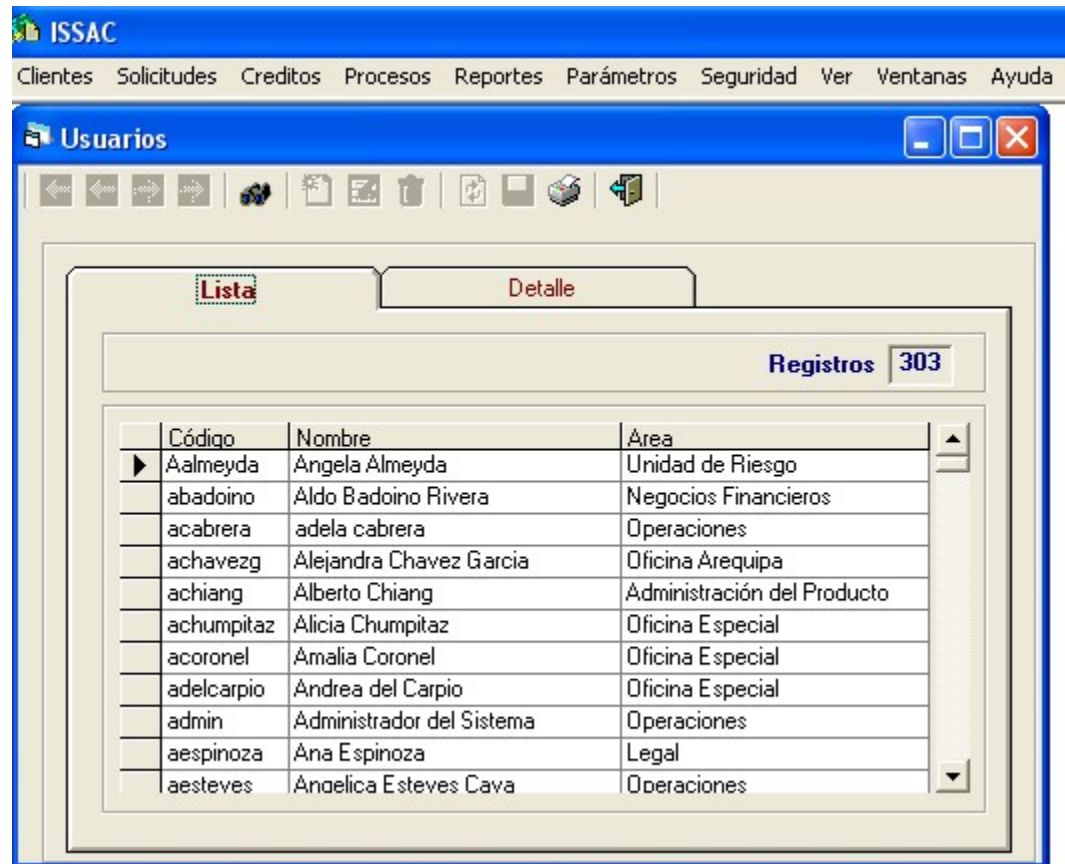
ISSAC

Clientes Solicitudes Creditos Procesos Reportes Parámetros Seguridad Ver Ventanas Ayuda

Usuarios

Lista | Detalle

Registros 303

| | Código | Nombre | Area |
|---|---|---|---|
| ▶ | Aalmeyda | Angela Almeyda | Unidad de Riesgo |
| | abadoino | Aldo Badoino Rivera | Negocios Financieros |
| | acabrera | adela cabrera | Operaciones |
| | achavezg | Alejandra Chavez Garcia | Oficina Arequipa |
| | achiang | Alberto Chiang | Administración del Producto |
| | achumpitaz | Alicia Chumpitaz | Oficina Especial |
| | acoronel | Amalia Coronel | Oficina Especial |
| | adelcarpio | Andrea del Carpio | Oficina Especial |
| | admin | Administrador del Sistema | Operaciones |
| | aespinoza | Ana Espinoza | Legal |
| | aesteves | Angelica Esteves Cava | Operaciones |